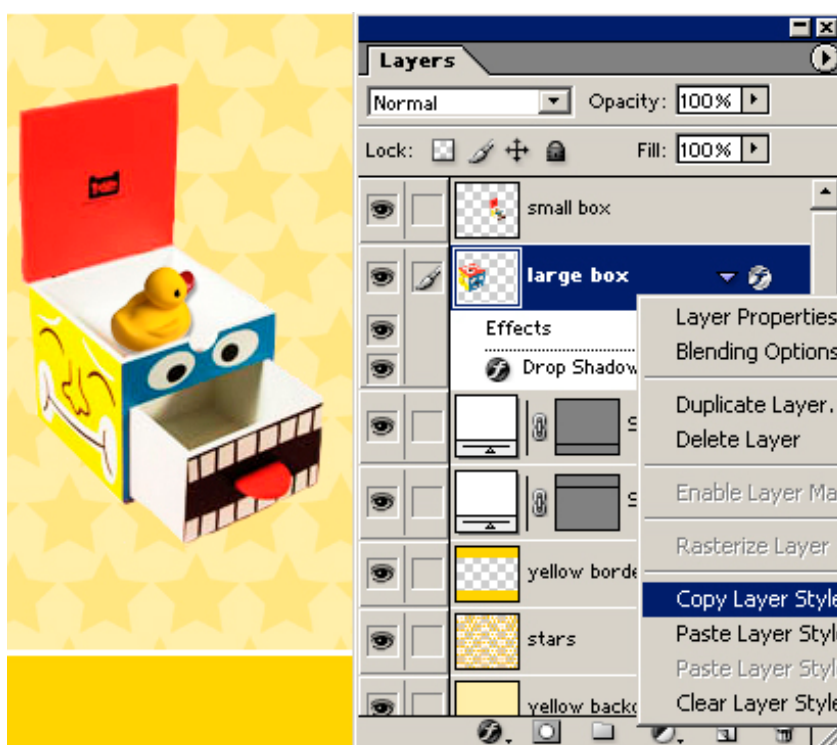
Layers

Normal

Opacity: 100%

Lock:

Fill: 100%

small box

large box

Effects

Drop Shadow

yellow borde

stars

yellow backg

Layer Properties

Blending Options

Duplicate Layer.

Delete Layer

Enable Layer Ma

Rasterize Layer

Copy Layer Style

Paste Layer Styl

Paste Layer Styl

Clear Layer Style